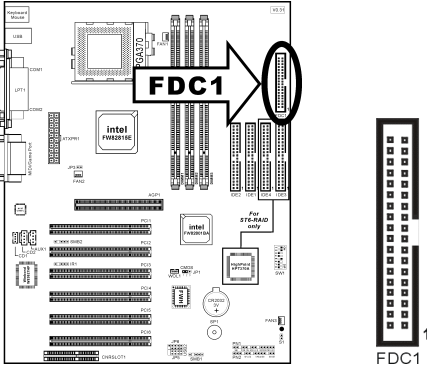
Keyboard Mouse

USB

V3.51

COM1

LPT1

COM2

MIDI/GamePort

ATXPWR1

FAN1

PGA370

FDC1

intel FW82815E

JP3

FAN2

AGP1

IDE2 IDE1 IDE4 IDE3

For ST6-RAID only

HighPoint HPT370A

PCI1

intel FW82801AA

PCI2

PCI3

WOL1 CD2 JP1

PCI4

CR2032 3V

SW1

PCI5

JP11

PCI6

FAN3

CNRSLOT1

JP6

FDC1

1